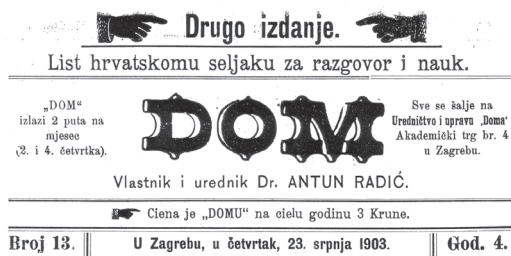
Drugo izdanje.

List hrvatskomu seljaku za razgovor i nauk.

„DOM“ izlazi 2 puta na mjesec (2. i 4. četvrtka).

DOM

Sve se šalje na Uredničtvo i upravu „Doma“ Akademički trg br. 4 u Zagrebu.

Vlastnik i urednik Dr. ANTUN RADIĆ.

Ciena je „DOMU“ na cielu godinu 3 Krune.

Broj 13. | U Zagrebu, u četvrtak, 23. srpnja 1903. | God. 4.